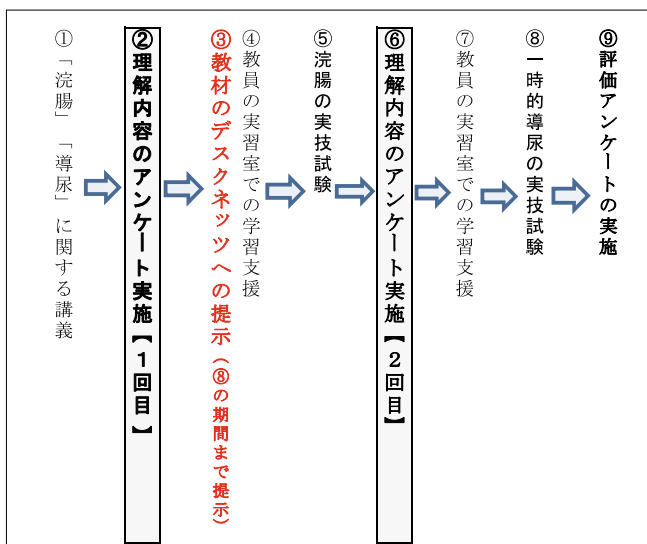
①「浣腸」「導尿」に関する講義

②理解内容のアンケート実施【1回目】

③教材のデスクネッツへの提示（⑧の期間まで提示）

④教員の実習室での学習支援

⑤浣腸の実技試験

⑥理解内容のアンケート実施【2回目】

⑦教員の実習室での学習支援

⑧一時的導尿の実技試験

⑨評価アンケートの実施